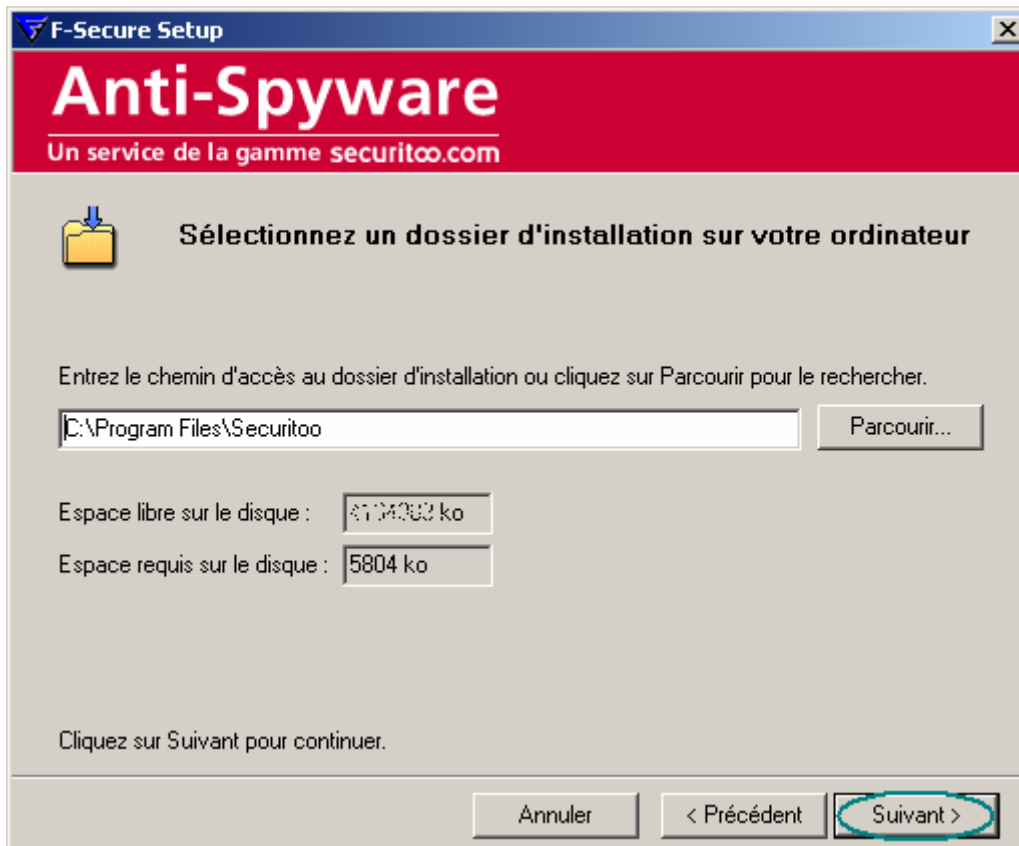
F-Secure Setup

X

Anti-Spyware

Un service de la gamme securitoo.com

Sélectionnez un dossier d'installation sur votre ordinateur

Entrez le chemin d'accès au dossier d'installation ou cliquez sur Parcourir pour le rechercher.

C:\Program Files\Securitoo

Parcourir...

Espace libre sur le disque : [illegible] ko

Espace requis sur le disque : 5804 ko

Cliquez sur Suivant pour continuer.

Annuler

< Précédent

Suivant >